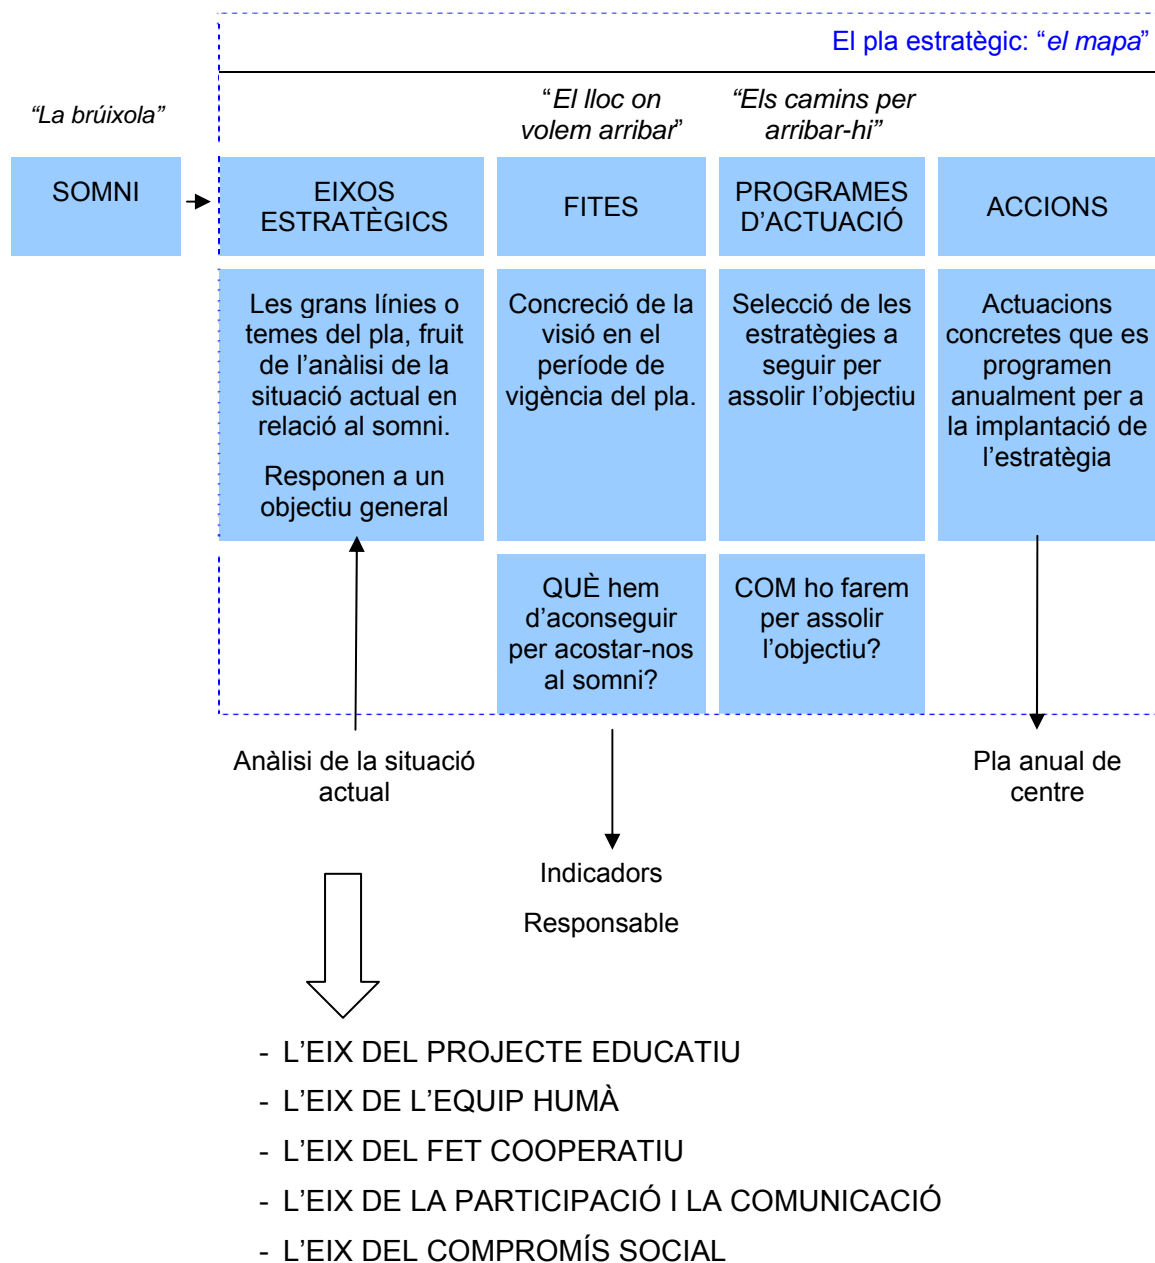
El pla estratègic: “el mapa”

“La brúixola”

“El lloc on volem arribar”

“Els camins per arribar-hi”

SOMNI

EIXOS ESTRATÈGICS

FITES

PROGRAMES D’ACTUACIÓ

ACCIONS

Les grans línies o temes del pla, fruit de l’anàlisi de la situació actual en relació al somni.

Responen a un objectiu general

Concreció de la visió en el període de vigència del pla.

Selecció de les estratègies a seguir per assolir l’objectiu

Actuacions concretes que es programen anualment per a la implantació de l’estratègia

QUÈ hem d’aconseguir per acostar-nos al somni?

COM ho farem per assolir l’objectiu?

Anàlisi de la situació actual

Indicadors

Responsable

Pla anual de centre

- L’EIX DEL PROJECTE EDUCATIU
- L’EIX DE L’EQUIP HUMÀ
- L’EIX DEL FET COOPERATIU
- L’EIX DE LA PARTICIPACIÓ I LA COMUNICACIÓ
- L’EIX DEL COMPROMÍS SOCIAL